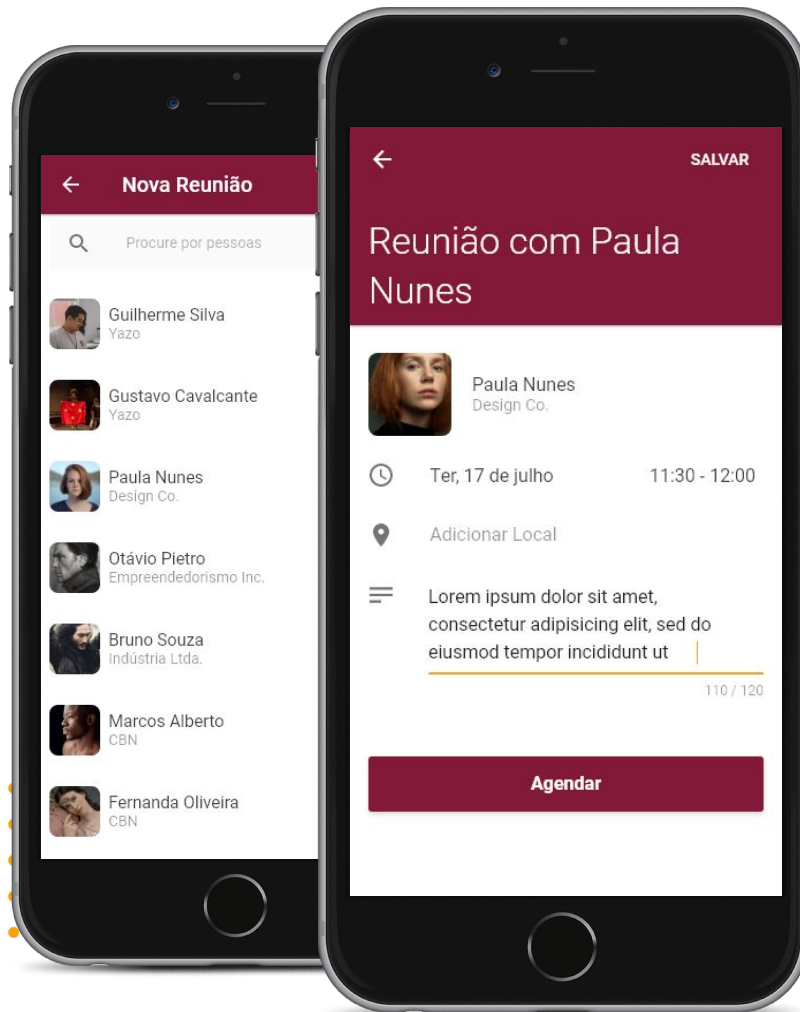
← Nova Reunião

Procure por pessoas

Guilherme Silva
Yazo

Gustavo Cavalcante
Yazo

Paula Nunes
Design Co.

Otávio Pietro
Empreendedorismo Inc.

Bruno Souza
Indústria Ltda.

Marcos Alberto
CBN

Fernanda Oliveira
CBN

← SALVAR

Reunião com Paula Nunes

Paula Nunes
Design Co.

Ter, 17 de julho 11:30 - 12:00

Adicionar Local

Lorem ipsum dolor sit amet, consectetur adipisicing elit, sed do eiusmod tempor incididunt ut

110 / 120

Agendar